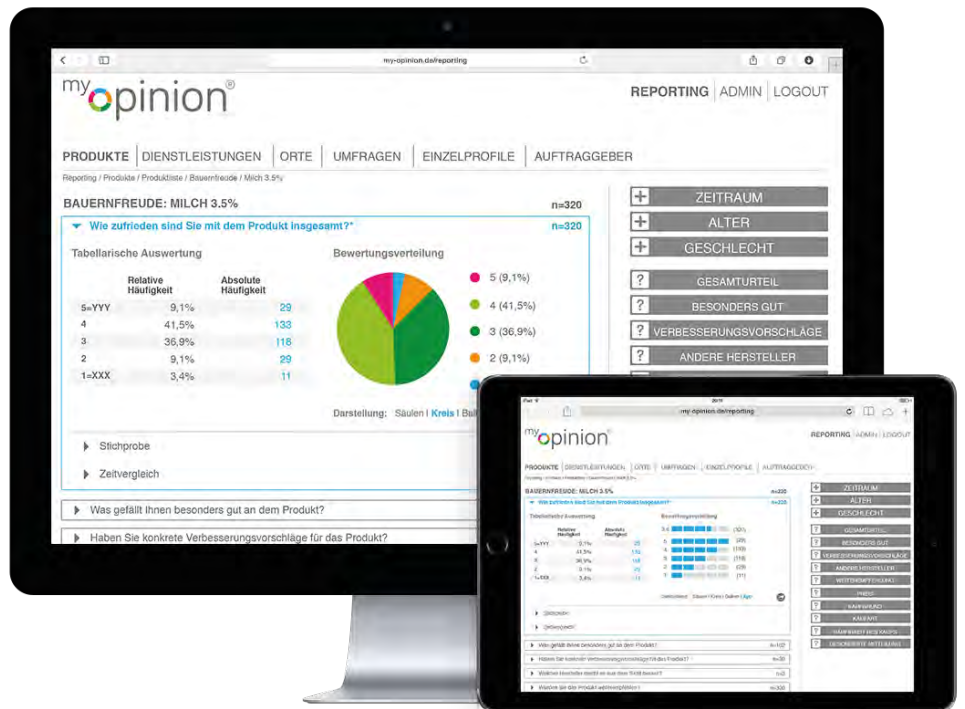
my-opinion.de/reporting

my opinion®

REPORTING | ADMIN | LOGOUT

PRODUKTE | DIENSTLEISTUNGEN | ORTE | UMFRAGEN | EINZELPROFILE | AUFTRAGGEBER

Reporting / Produkte / Produktliste / Bauernfreude / Milch 3.5%

BAUERNFREUDE: MILCH 3.5% n=320

Wie zufrieden sind Sie mit dem Produkt insgesamt?* n=320

Tabellarische Auswertung

| | Relative Häufigkeit | Absolute Häufigkeit |
|---|---|---|
| 5=YYY | 9,1% | 29 |
| 4 | 41,5% | 133 |
| 3 | 36,9% | 118 |
| 2 | 9,1% | 29 |
| 1=XXX | 3,4% | 11 |

Bewertungsverteilung

5 (9,1%)
4 (41,5%)
3 (36,9%)
2 (9,1%)

Darstellung: Säulen | Kreis | Bal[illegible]

Stichprobe

Zeitvergleich

Was gefällt Ihnen besonders gut an dem Produkt?

Haben Sie konkrete Verbesserungsvorschläge für das Produkt?

ZEITRAUM
ALTER
GESCHLECHT
GESAMTURTEIL
BESONDERS GUT
VERBESSERUNGSVORSCHLÄGE
ANDERE HERSTELLER

my-opinion.de/reporting

my opinion®

REPORTING | ADMIN | LOGOUT

PRODUKTE | DIENSTLEISTUNGEN | ORTE | UMFRAGEN | EINZELPROFILE | AUFTRAGGEBER

BAUERNFREUDE: MILCH 3.5% n=320

Wie zufrieden sind Sie mit dem Produkt insgesamt?* n=320

Tabellarische Auswertung

Bewertungsverteilung

| | Relative Häufigkeit | Absolute Häufigkeit |
|---|---|---|
| 5=YYY | 9,1% | 29 |
| 4 | 41,5% | 133 |
| 3 | 36,9% | 118 |
| 2 | 9,1% | 29 |
| 1=XXX | 3,4% | 11 |

(29) (133) (118) (29) (11)

Darstellung: Säulen | Kreis | Balken | Alle

Stichprobe

Zeitvergleich

Was gefällt Ihnen besonders gut an dem Produkt? n=102

Haben Sie konkrete Verbesserungsvorschläge für das Produkt? n=30

Welchen Hersteller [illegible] n=30

Würden Sie das Produkt weiterempfehlen? n=320

ZEITRAUM
ALTER
GESCHLECHT
GESAMTURTEIL
BESONDERS GUT
VERBESSERUNGSVORSCHLÄGE
ANDERE HERSTELLER
WEITEREMPFEHLUNG
PREIS
KAUFGRUND
KAUFART
HÄUFIGKEIT DES KAUFS
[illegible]